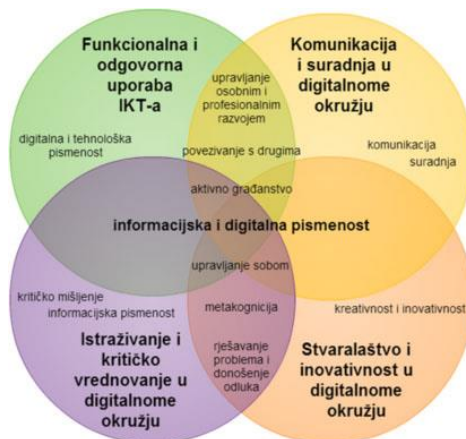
Funkcionalna i odgovorna uporaba IKT-a

Komunikacija i suradnja u digitalnome okružju

upravljanje osobnim i profesionalnim razvojem

digitalna i tehnološka pismenost

komunikacija

suradnja

povezivanje s drugima

aktivno građanstvo

informacijska i digitalna pismenost

upravljanje sobom

kritičko mišljenje

informacijska pismenost

metakognicija

kreativnost i inovativnost

Istraživanje i kritičko vrednovanje u digitalnome okružju

rješavanje problema i donošenje odluka

Stvaralaštvo i inovativnost u digitalnome okružju